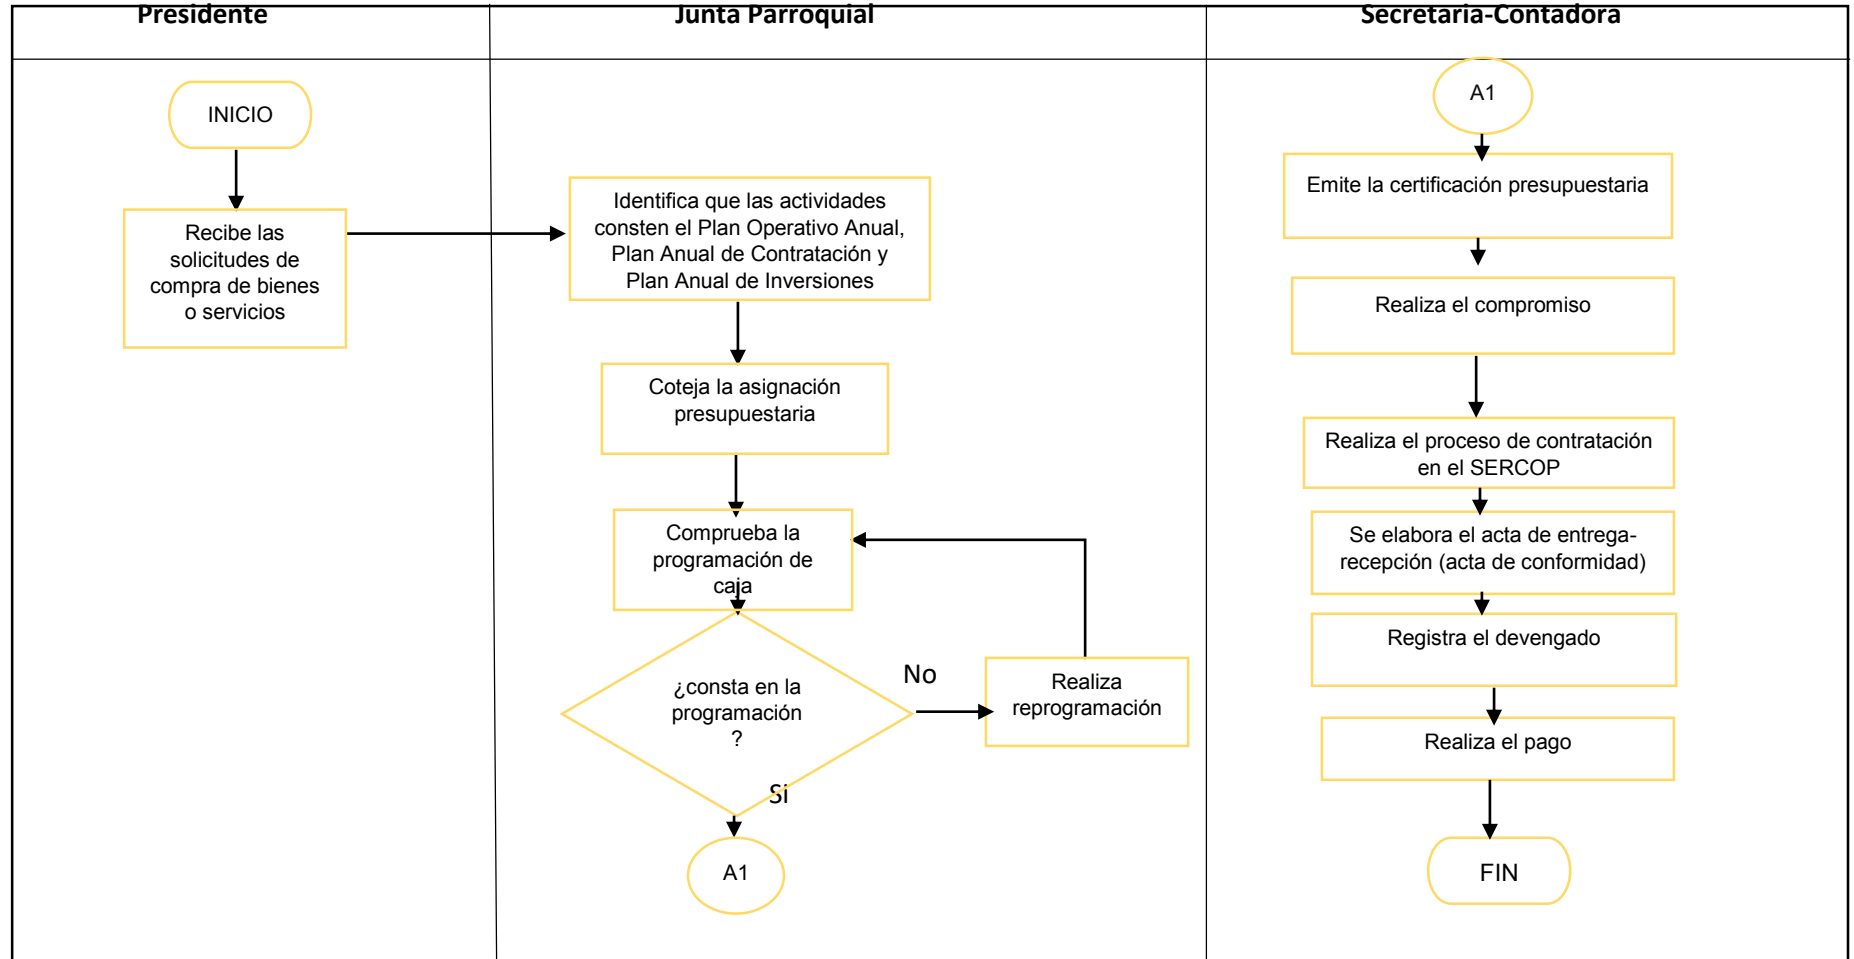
Presidente

Junta Parroquial

Secretaria-Contadora

INICIO

Recibe las solicitudes de compra de bienes o servicios

Identifica que las actividades consten el Plan Operativo Anual, Plan Anual de Contratación y Plan Anual de Inversiones

Coteja la asignación presupuestaria

Comprueba la programación de caja

¿consta en la programación ?

No

Realiza reprogramación

Si

A1

A1

Emite la certificación presupuestaria

Realiza el compromiso

Realiza el proceso de contratación en el SERCOP

Se elabora el acta de entrega-recepción (acta de conformidad)

Registra el devengado

Realiza el pago

FIN